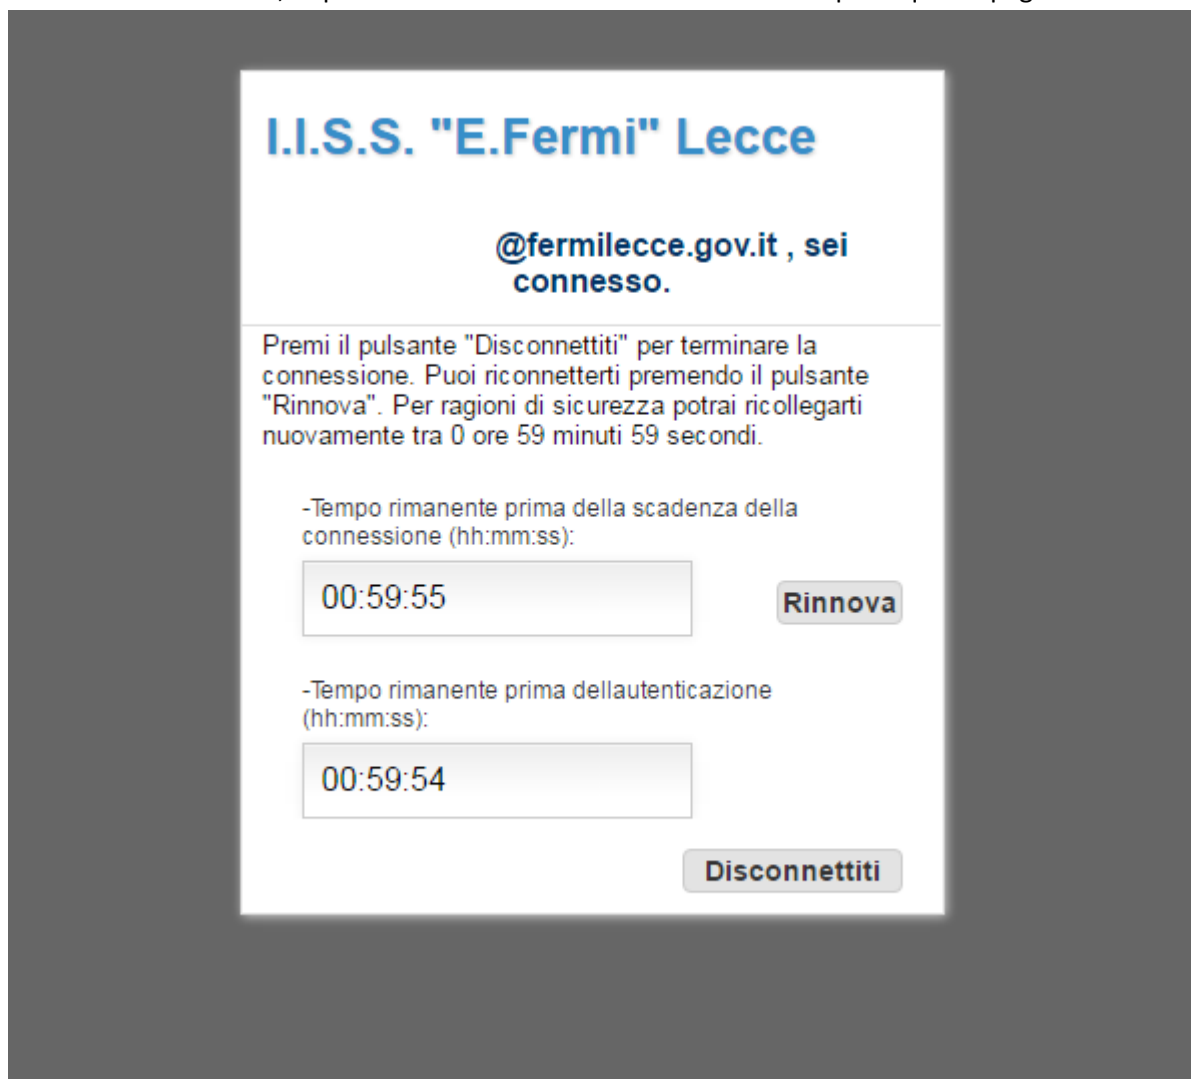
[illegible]

I.I.S.S. "E.Fermi" Lecce

@fermilecce.gov.it , sei connesso.

Premi il pulsante "Disconnettiti" per terminare la connessione. Puoi riconnetterti premendo il pulsante "Rinnova". Per ragioni di sicurezza potrai ricollegarti nuovamente tra 0 ore 59 minuti 59 secondi.

-Tempo rimanente prima della scadenza della connessione (hh:mm:ss):

00:59:55

Rinnova

-Tempo rimanente prima dellautenticazione (hh:mm:ss):

00:59:54

Disconnettiti